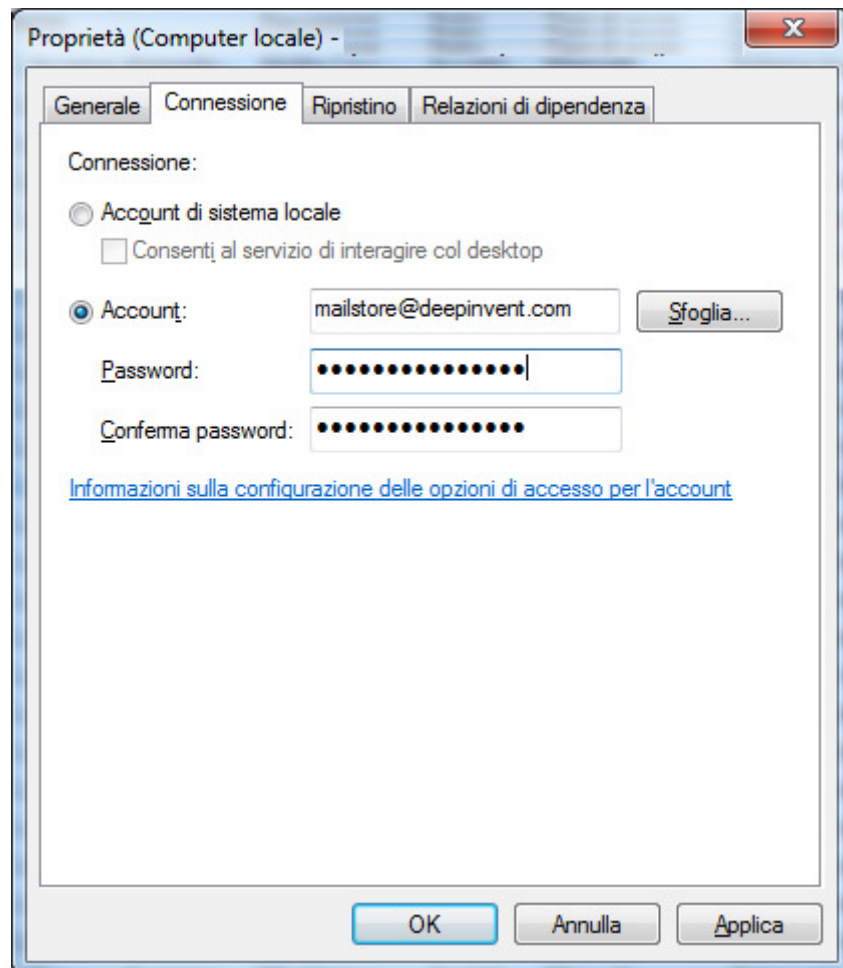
Proprietà (Computer locale) -

Generale Connessione Ripristino Relazioni di dipendenza

Connessione:

Account di sistema locale

Consenti al servizio di interagire col desktop

Account: mailstore@deepinvent.com Sfoglia...

Password: ••••••••••••••••

Conferma password: ••••••••••••••••

Informazioni sulla configurazione delle opzioni di accesso per l'account

OK Annulla Applica